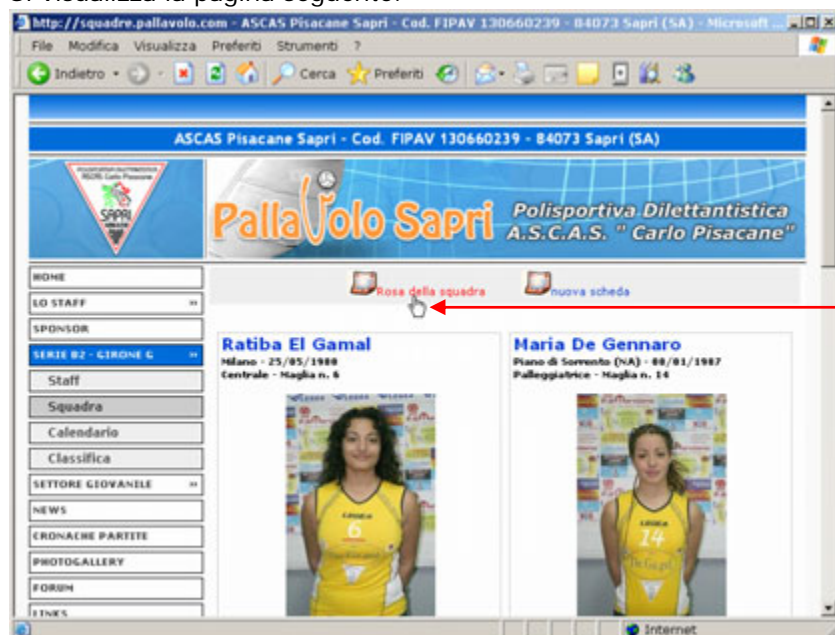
3. Visualizza la pagina seguente:

http://squadre.pallavolo.com - ASCAS Pisacane Sapri - Cod. FIPAV 130660239 - 84073 Sapri (SA) - Microsoft ...

File Modifica Visualizza Preferiti Strumenti ?

Indietro Cerca Preferiti

ASCAS Pisacane Sapri - Cod. FIPAV 130660239 - 84073 Sapri (SA)

SAPRI

PallaVolo Sapri Polisportiva Dilettantistica A.S.C.A.S. " Carlo Pisacane"

HOME
LO STAFF »
SPONSOR
SERIE B2 - GIRONE G »
Staff
Squadra
Calendario
Classifica
SETTORE GIOVANILE »
NEWS
CRONACHE PARTITE
PHOTOGALLERY
FORUM
LINKS

Rosa della squadra
nuova scheda

Ratiba El Gamal
Milano - 25/05/1980
Centrale - Maglia n. 6

Maria De Gennaro
Piano di Sorrento (NA) - 08/01/1987
Palleggiatrice - Maglia n. 14

Internet